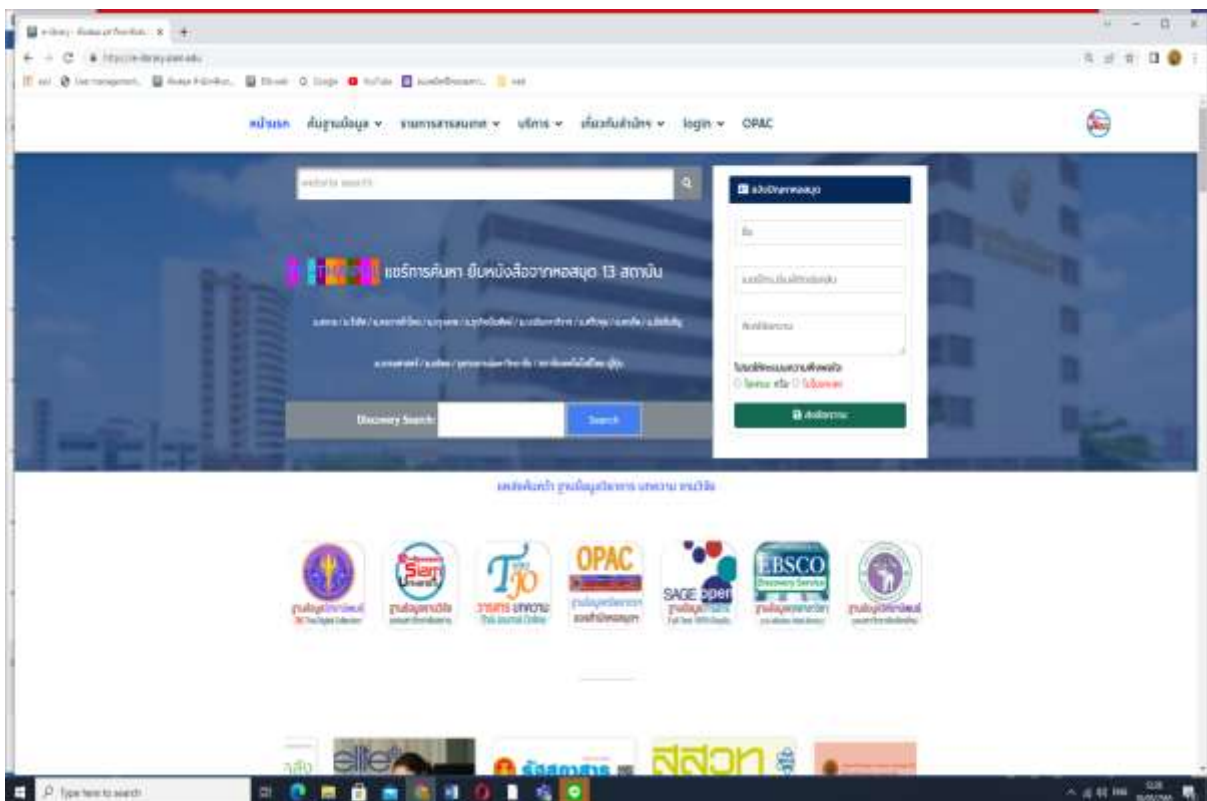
หน้าแรก ค้นฐานข้อมูล ▾ รายการสารสนเทศ ▾ บริการ ▾ เกี่ยวกับสำนัก ▾ login ▾ OPAC

website search

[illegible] แชร์การค้นหา ยืมหนังสือจากหอสมุด 13 สถาบัน

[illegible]

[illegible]

Discovery Search: Search

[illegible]

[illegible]

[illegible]

Search

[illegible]

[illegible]

OPAC

SAGE open

EBSCO Discovery Service

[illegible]

Type here to search